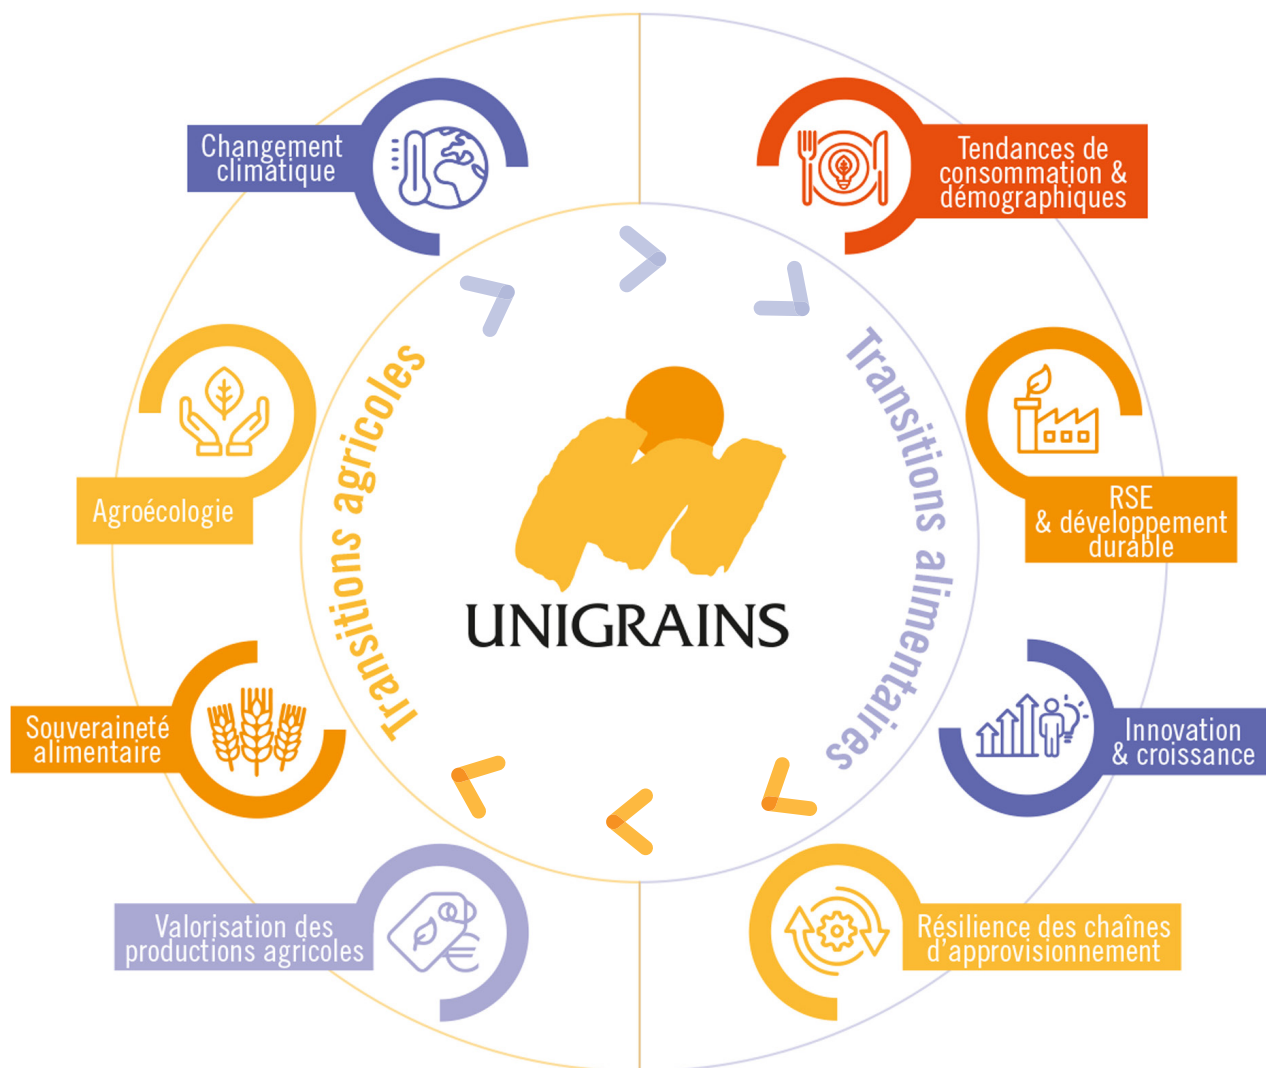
Changement climatique

Tendances de consommation & démographiques

Transitions agricoles

Transitions alimentaires

Agroécologie

RSE & développement durable

UNIGRAINS

Souveraineté alimentaire

Innovation & croissance

Valorisation des productions agricoles

Résilience des chaînes d'approvisionnement